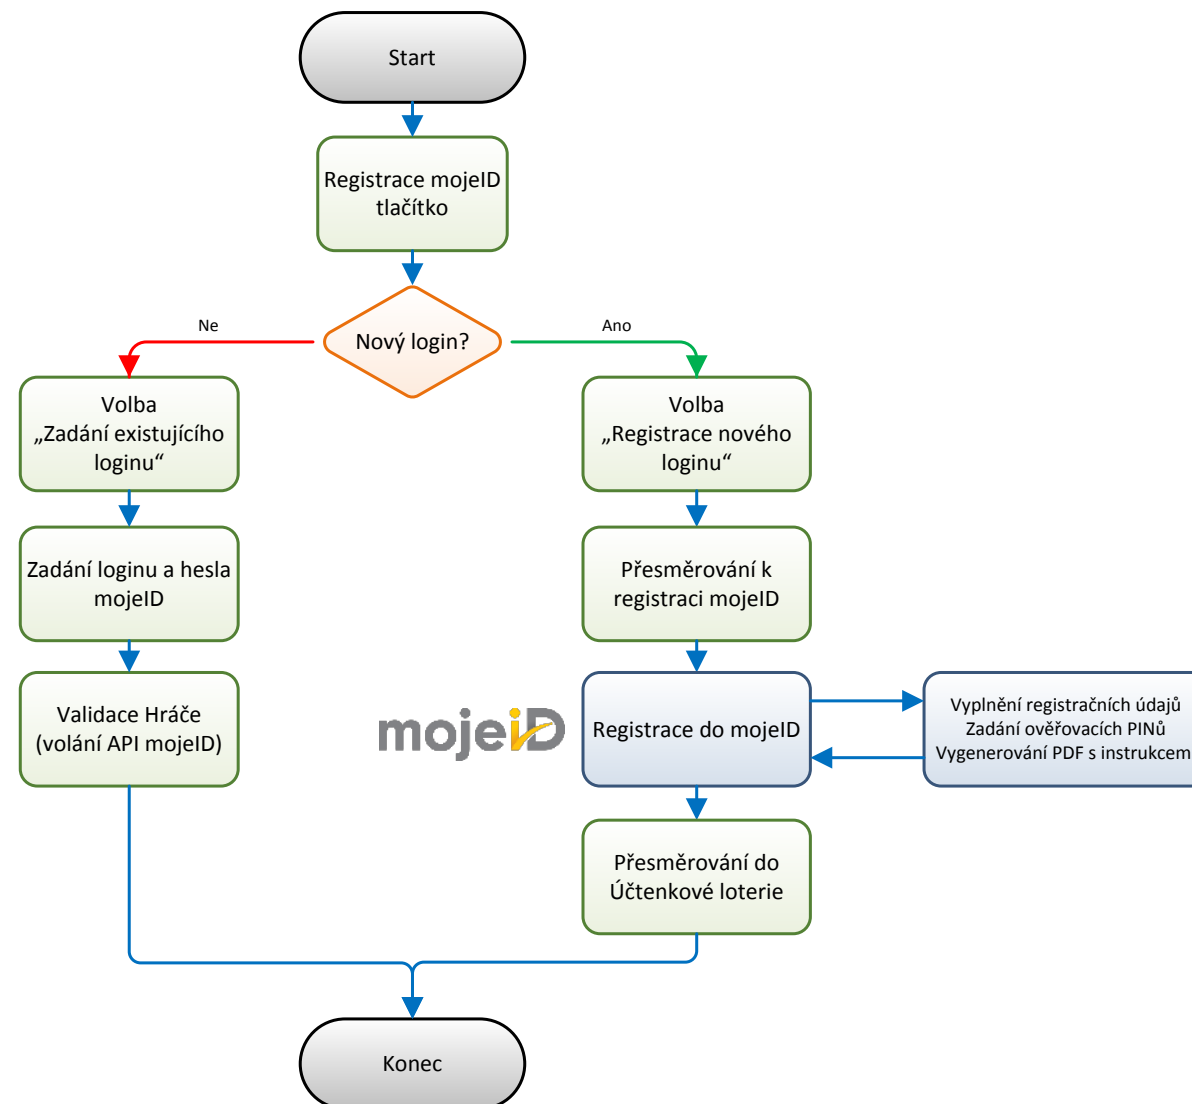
Start

Registrace mojeID tlačítko

Nový login?

Ne

Ano

Volba „Zadání existujícího loginu“

Zadání loginu a hesla mojeID

Validace Hráče (volání API mojeID)

Volba „Registrace nového loginu“

Přesměrování k registraci mojeID

mojeID

Registrace do mojeID

Vyplnění registračních údajů
Zadání ověřovacích PINů
Vygenerování PDF s instrukcem

Přesměrování do Účtenkové loterie

Konec